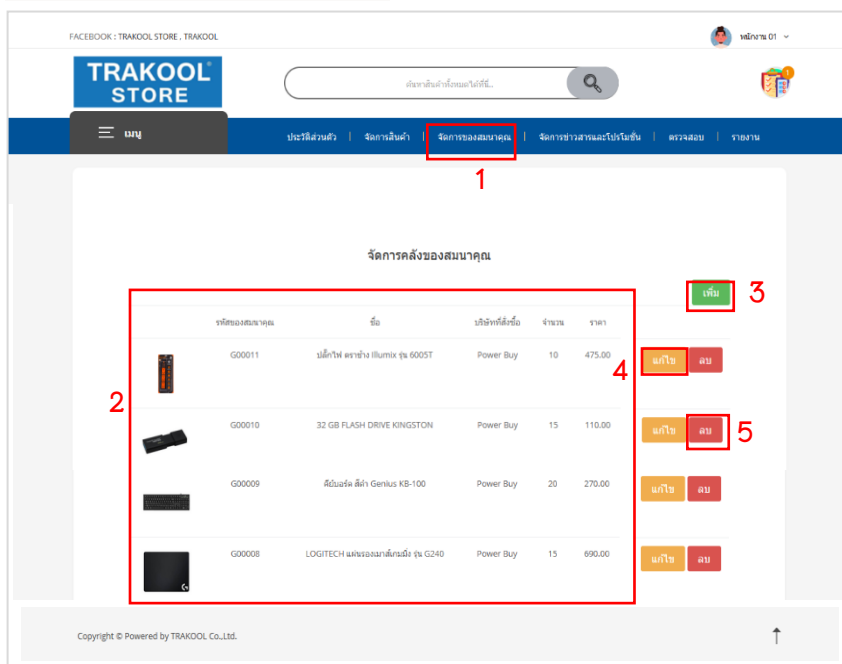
FACEBOOK : TRAKOOL STORE , TRAKOOL

พนักงาน 01

TRAKOOL® STORE

ค้นหาสินค้าทั้งหมดได้ที่นี่...

1

เมนู

ประวัติส่วนตัว | จัดการสินค้า | จัดการของสมนาคุณ | จัดการข่าวสารและโปรโมชั่น | ตรวจสอบ | รายงาน

1

จัดการคลังของสมนาคุณ

เพิ่ม 3

2

| | รหัสของสมนาคุณ | ชื่อ | บริษัทที่สั่งซื้อ | จำนวน | ราคา |
|---|---|---|---|---|---|
| | G00011 | ปลั๊กไฟ ตราช้าง Illumix รุ่น 6005T | Power Buy | 10 | 475.00 |
| | G00010 | 32 GB FLASH DRIVE KINGSTON | Power Buy | 15 | 110.00 |
| | G00009 | คีย์บอร์ด สีดำ Genius KB-100 | Power Buy | 20 | 270.00 |
| | G00008 | LOGITECH แผ่นรองเมาส์เกมมิ่ง รุ่น G240 | Power Buy | 15 | 690.00 |

4 แก้ไข ลบ

แก้ไข ลบ 5

แก้ไข ลบ

แก้ไข ลบ

Copyright © Powered by TRAKOOL Co.,Ltd.

↑